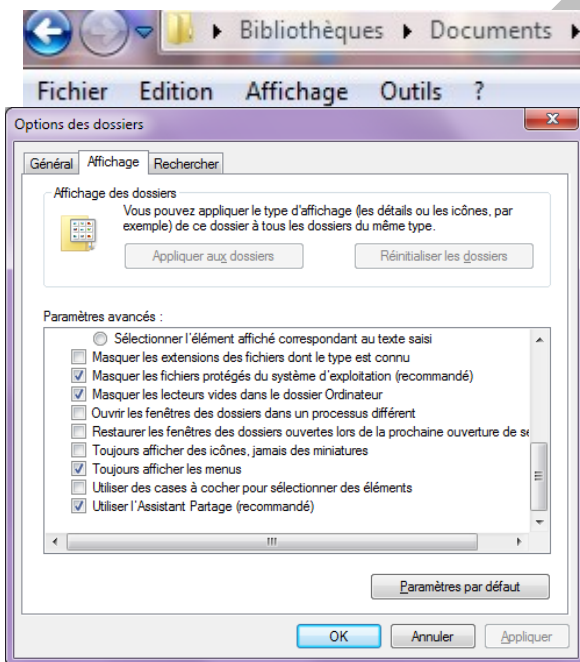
▸ Bibliothèques ▸ Documents ▸

Fichier Edition Affichage Outils ?

Options des dossiers

Général Affichage Rechercher

Affichage des dossiers

Vous pouvez appliquer le type d'affichage (les détails ou les icônes, par exemple) de ce dossier à tous les dossiers du même type.

Appliquer aux dossiers Réinitialiser les dossiers

Paramètres avancés :

Sélectionner l'élément affiché correspondant au texte saisi
Masquer les extensions des fichiers dont le type est connu
Masquer les fichiers protégés du système d'exploitation (recommandé)
Masquer les lecteurs vides dans le dossier Ordinateur
Ouvrir les fenêtres des dossiers dans un processus différent
Restaurer les fenêtres des dossiers ouvertes lors de la prochaine ouverture de se
Toujours afficher des icônes, jamais des miniatures
Toujours afficher les menus
Utiliser des cases à cocher pour sélectionner des éléments
Utiliser l'Assistant Partage (recommandé)

Paramètres par défaut

OK Annuler Appliquer